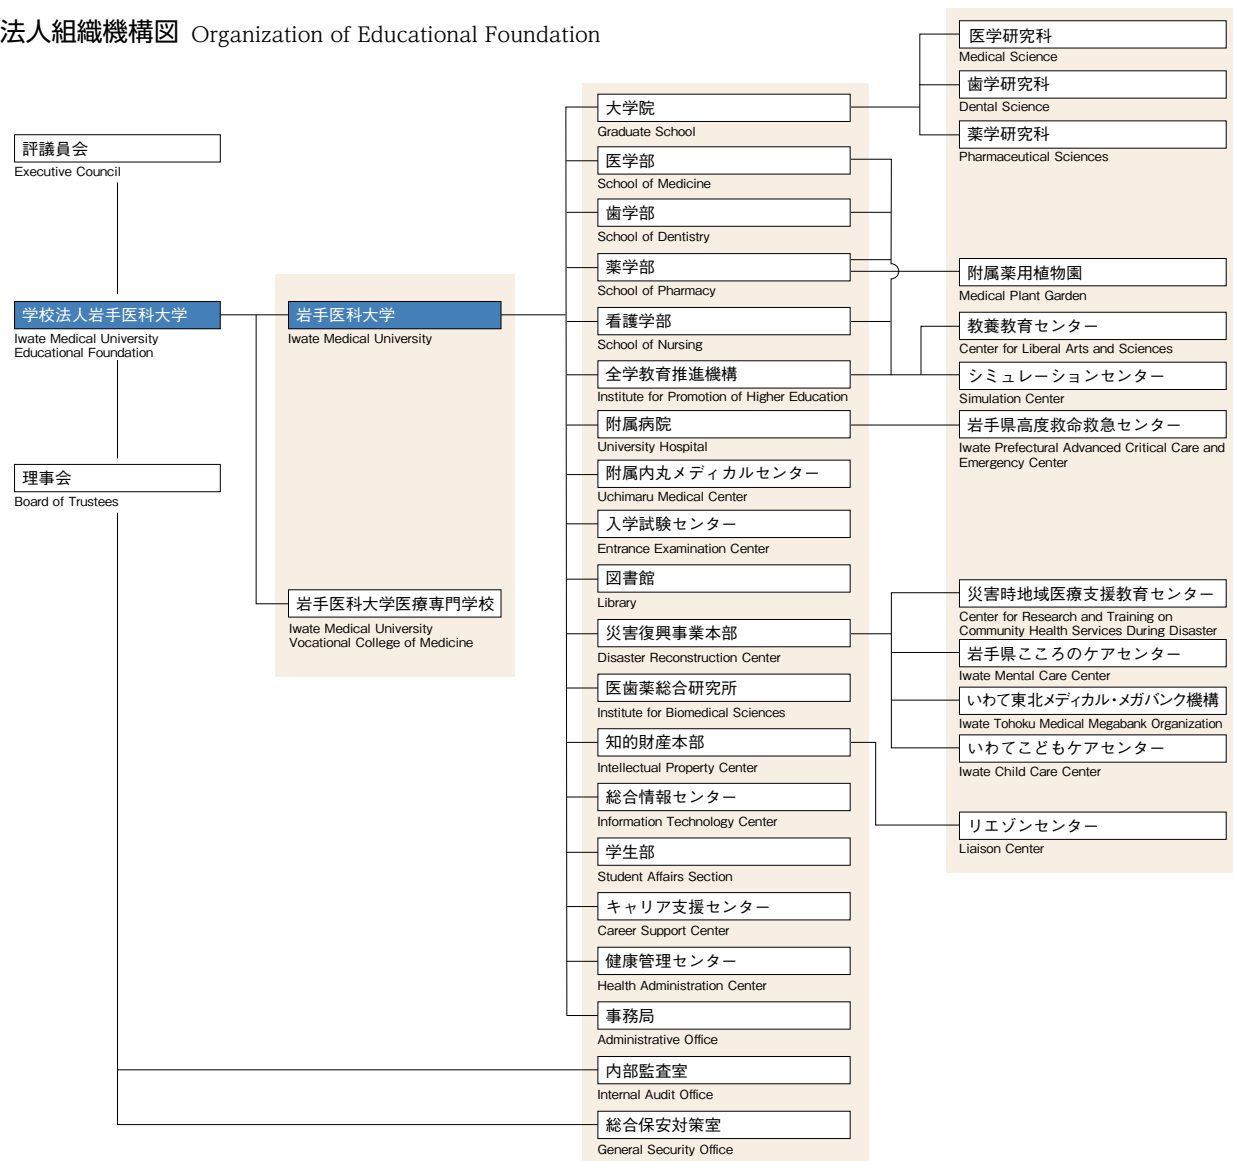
法人組織機構図 Organization of Educational Foundation

評議員会
Executive Council

学校法人岩手医科大学
Iwate Medical University Educational Foundation

理事会
Board of Trustees

岩手医科大学
Iwate Medical University

岩手医科大学医療専門学校
Iwate Medical University Vocational College of Medicine

大学院
Graduate School

医学部
School of Medicine

歯学部
School of Dentistry

薬学部
School of Pharmacy

看護学部
School of Nursing

全学教育推進機構
Institute for Promotion of Higher Education

附属病院
University Hospital

附属内丸メディカルセンター
Uchimaru Medical Center

入学試験センター
Entrance Examination Center

図書館
Library

災害復興事業本部
Disaster Reconstruction Center

医歯薬総合研究所
Institute for Biomedical Sciences

知的財産本部
Intellectual Property Center

総合情報センター
Information Technology Center

学生部
Student Affairs Section

キャリア支援センター
Career Support Center

健康管理センター
Health Administration Center

事務局
Administrative Office

内部監査室
Internal Audit Office

総合保安対策室
General Security Office

医学研究科
Medical Science

歯学研究科
Dental Science

薬学研究科
Pharmaceutical Sciences

附属薬用植物園
Medical Plant Garden

教養教育センター
Center for Liberal Arts and Sciences

シミュレーションセンター
Simulation Center

岩手県高度救命救急センター
Iwate Prefectural Advanced Critical Care and Emergency Center

災害時地域医療支援教育センター
Center for Research and Training on Community Health Services During Disaster

岩手県こころのケアセンター
Iwate Mental Care Center

いわて東北メディカル・メガバンク機構
Iwate Tohoku Medical Megabank Organization

いわてこどもケアセンター
Iwate Child Care Center

リエゾンセンター
Liaison Center